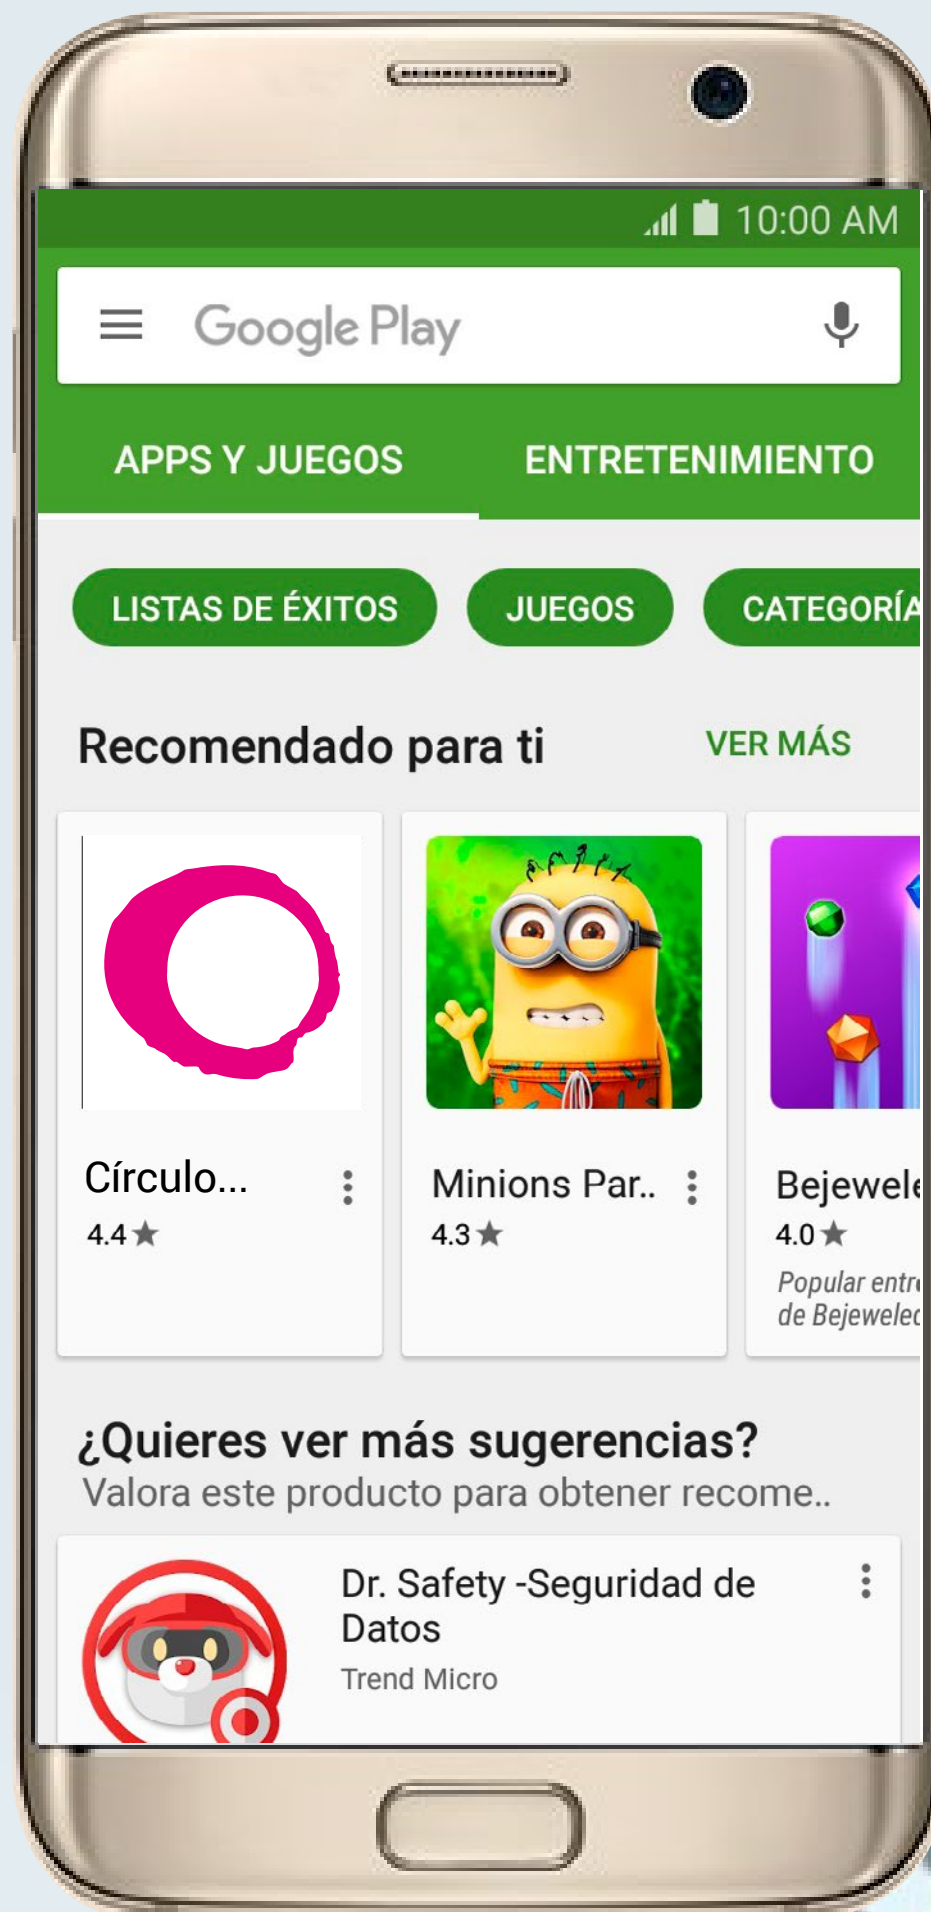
10:00 AM

Google Play

APPS Y JUEGOS
ENTRETENIMIENTO

LISTAS DE ÉXITOS
JUEGOS
CATEGORÍA

Recomendado para ti
VER MÁS

Círculo...
4.4 ★

Minions Par..
4.3 ★

Bejewele
4.0 ★
Popular entr
de Bejewelec

¿Quieres ver más sugerencias?
Valora este producto para obtener recome..

Dr. Safety -Seguridad de Datos
Trend Micro